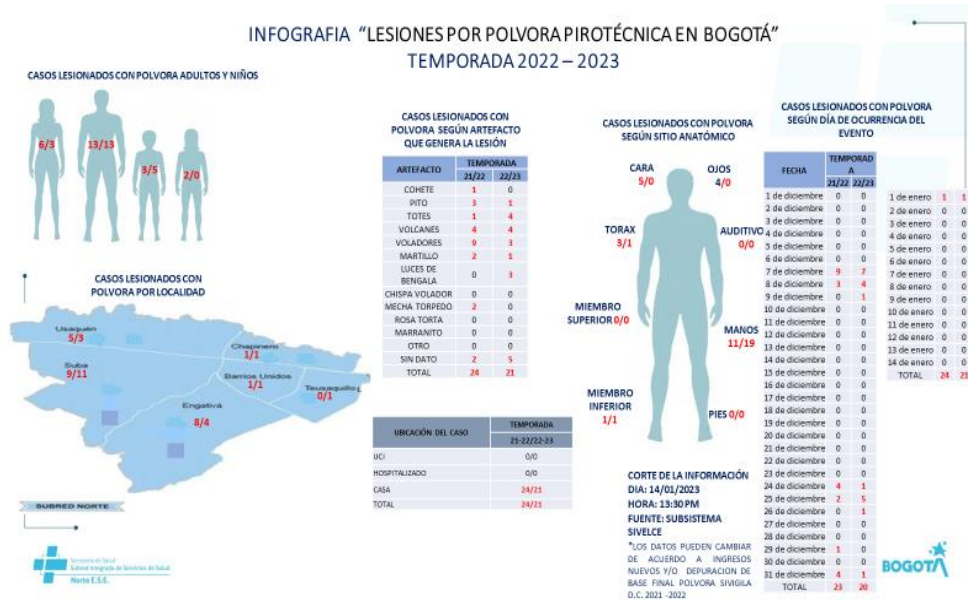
INFOGRAFIA "LESIONES POR POLVORA PIROTÉCNICA EN BOGOTÁ"
TEMPORADA 2022 – 2023

CASOS LESIONADOS CON POLVORA ADULTOS Y NIÑOS

6/3 13/13 3/5 2/0

CASOS LESIONADOS CON POLVORA POR LOCALIDAD

Usaquén 5/3
Suba 9/11
Chapinero 1/1
Barrios Unidos 1/1
Teusaquillo 0/1
Engativá 8/4

SUBRED NORTE

CASOS LESIONADOS CON POLVORA SEGÚN ARTEFACTO QUE GENERA LA LESIÓN

| ARTEFACTO | TEMPORADA 21/22 | 22/23 |
|---|---|---|
| COHETE | 1 | 0 |
| PITO | 3 | 1 |
| TOTES | 1 | 4 |
| VOLCANES | 4 | 4 |
| VOLADORES | 9 | 3 |
| MARTILLO | 2 | 1 |
| LUCES DE BENGALA | 0 | 3 |
| CHISPA VOLADOR | 0 | 0 |
| MECHA TORPEDO | 2 | 0 |
| ROSA TORTA | 0 | 0 |
| MARRANITO | 0 | 0 |
| OTRO | 0 | 0 |
| SIN DATO | 2 | 5 |
| TOTAL | 24 | 21 |

| UBICACIÓN DEL CASO | TEMPORADA 21-22/22-23 |
|---|---|
| UCI | 0/0 |
| HOSPITALIZADO | 0/0 |
| CASA | 24/21 |
| TOTAL | 24/21 |

CASOS LESIONADOS CON POLVORA SEGÚN SITIO ANATÓMICO

CARA 5/0
OJOS 4/0
TORAX 3/1
AUDITIVO 0/0
MIEMBRO SUPERIOR 0/0
MANOS 11/19
MIEMBRO INFERIOR 1/1
PIES 0/0

CORTE DE LA INFORMACIÓN
DIA: 14/01/2023
HORA: 13:30 PM
FUENTE: SUBSISTEMA SIVELCE
*LOS DATOS PUEDEN CAMBIAR DE ACUERDO A INGRESOS NUEVOS Y/O DEPURACION DE BASE FINAL POLVORA SIVIGILA D.C. 2021 -2022

CASOS LESIONADOS CON POLVORA SEGÚN DÍA DE OCURRENCIA DEL EVENTO

| FECHA | TEMPORADA 21/22 | 22/23 |
|---|---|---|
| 1 de diciembre | 0 | 0 |
| 2 de diciembre | 0 | 0 |
| 3 de diciembre | 0 | 0 |
| 4 de diciembre | 0 | 0 |
| 5 de diciembre | 0 | 0 |
| 6 de diciembre | 0 | 0 |
| 7 de diciembre | 9 | 7 |
| 8 de diciembre | 3 | 4 |
| 9 de diciembre | 0 | 1 |
| 10 de diciembre | 0 | 0 |
| 11 de diciembre | 0 | 0 |
| 12 de diciembre | 0 | 0 |
| 13 de diciembre | 0 | 0 |
| 14 de diciembre | 0 | 0 |
| 15 de diciembre | 0 | 0 |
| 16 de diciembre | 0 | 0 |
| 17 de diciembre | 0 | 0 |
| 18 de diciembre | 0 | 0 |
| 19 de diciembre | 0 | 0 |
| 20 de diciembre | 0 | 0 |
| 21 de diciembre | 0 | 0 |
| 22 de diciembre | 0 | 0 |
| 23 de diciembre | 0 | 0 |
| 24 de diciembre | 4 | 1 |
| 25 de diciembre | 2 | 5 |
| 26 de diciembre | 0 | 1 |
| 27 de diciembre | 0 | 0 |
| 28 de diciembre | 0 | 0 |
| 29 de diciembre | 1 | 0 |
| 30 de diciembre | 0 | 0 |
| 31 de diciembre | 4 | 1 |
| TOTAL | 23 | 20 |

| | | |
|---|---|---|
| 1 de enero | 1 | 1 |
| 2 de enero | 0 | 0 |
| 3 de enero | 0 | 0 |
| 4 de enero | 0 | 0 |
| 5 de enero | 0 | 0 |
| 6 de enero | 0 | 0 |
| 7 de enero | 0 | 0 |
| 8 de enero | 0 | 0 |
| 9 de enero | 0 | 0 |
| 10 de enero | 0 | 0 |
| 11 de enero | 0 | 0 |
| 12 de enero | 0 | 0 |
| 13 de enero | 0 | 0 |
| 14 de enero | 0 | 0 |
| TOTAL | 24 | 21 |

Secretaría de Salud
Subred Integrada de Servicios de Salud
Norte E.S.E.

BOGOTÁ